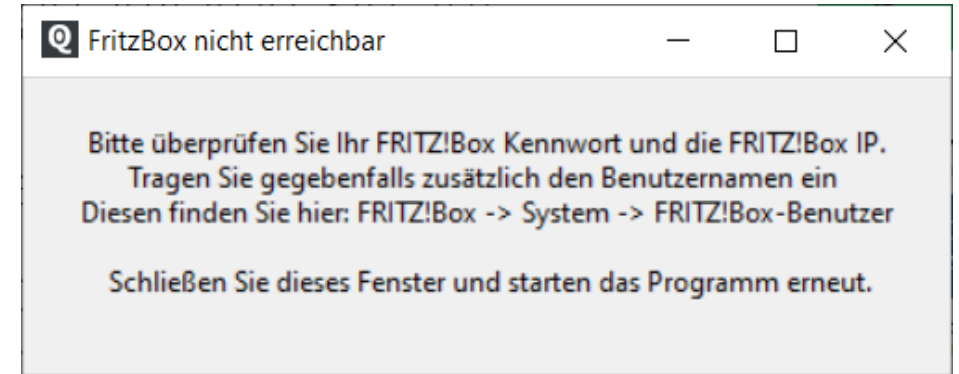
FritzBox nicht erreichbar

Bitte überprüfen Sie Ihr FRITZ!Box Kennwort und die FRITZ!Box IP.
Tragen Sie gegebenfalls zusätzlich den Benutzernamen ein
Diesen finden Sie hier: FRITZ!Box -> System -> FRITZ!Box-Benutzer

Schließen Sie dieses Fenster und starten das Programm erneut.